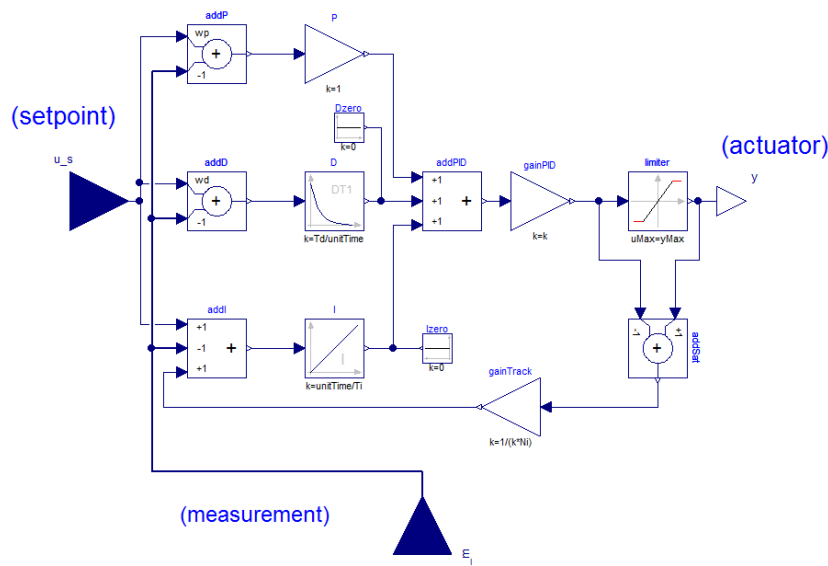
addP
wp
+
-1
P
k=1
(setpoint)
Dzero
k=0
u_s
addD
wd
+
-1
D
DT1
k=Td/unitTime
addPID
+1
+1
+1
+
gainPID
k=k
limiter
uMax=yMax
(actuator)
y
addI
+1
-1
+
+1
I
I
k=unitTime/Ti
Izero
k=0
addSat
-
+
+
gainTrack
k=1/(k*Ni)
(measurement)
$E_l$